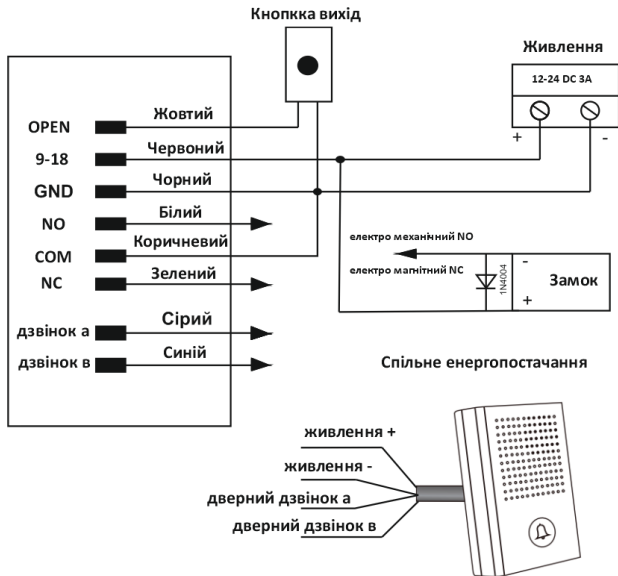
Кнопка вихід

Живлення

12-24 DC 3A

+

-

OPEN

Жовтий

9-18

Червоний

GND

Чорний

NO

Білий

COM

Коричневий

NC

Зелений

електро механічний NO

електро магнітний NC

1N4004

-

+

Замок

дзвінок а

Сірий

дзвінок в

Синій

Спільне енергопостачання

живлення +

живлення -

дверний дзвінок а

дверний дзвінок в